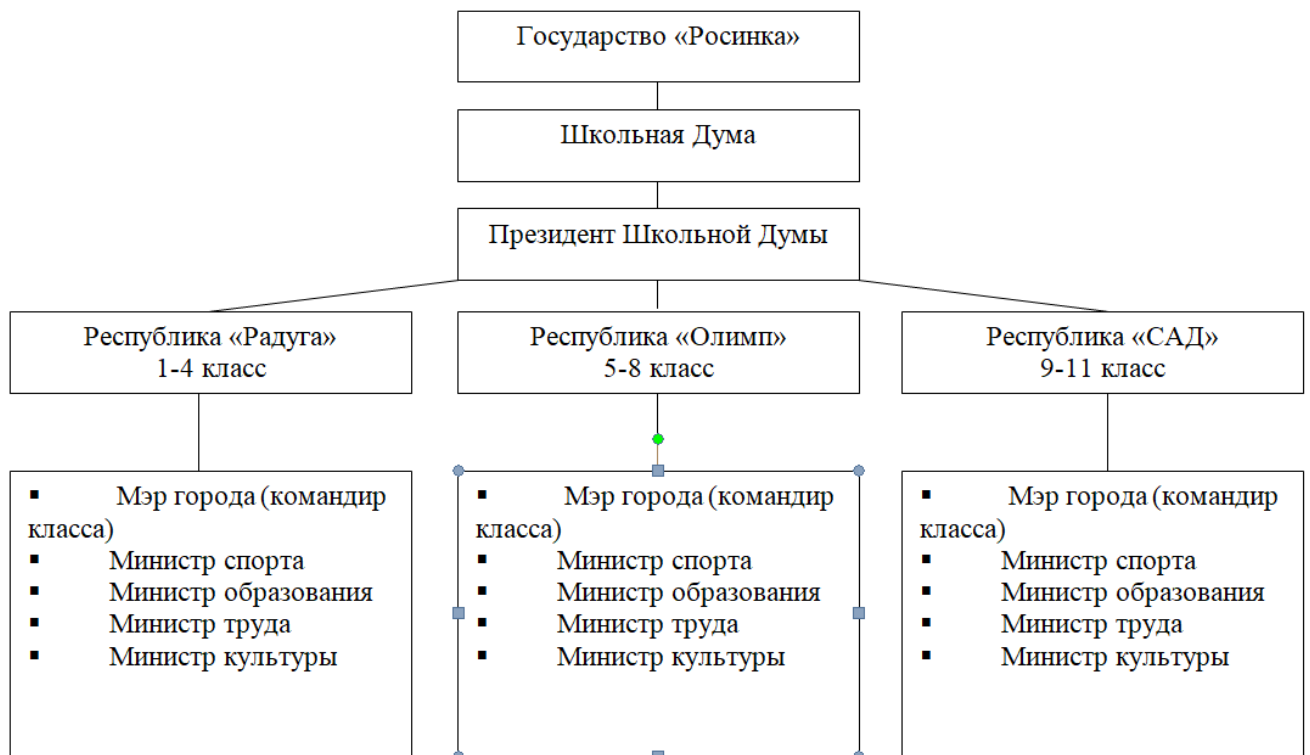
Государство «Росинка»

Школьная Дума

Президент Школьной Думы

Республика «Радуга»
1-4 класс

Республика «Олимп»
5-8 класс

Республика «САД»
9-11 класс

- Мэр города (командир класса)
- Министр спорта
- Министр образования
- Министр труда
- Министр культуры

- Мэр города (командир класса)
- Министр спорта
- Министр образования
- Министр труда
- Министр культуры

- Мэр города (командир класса)
- Министр спорта
- Министр образования
- Министр труда
- Министр культуры